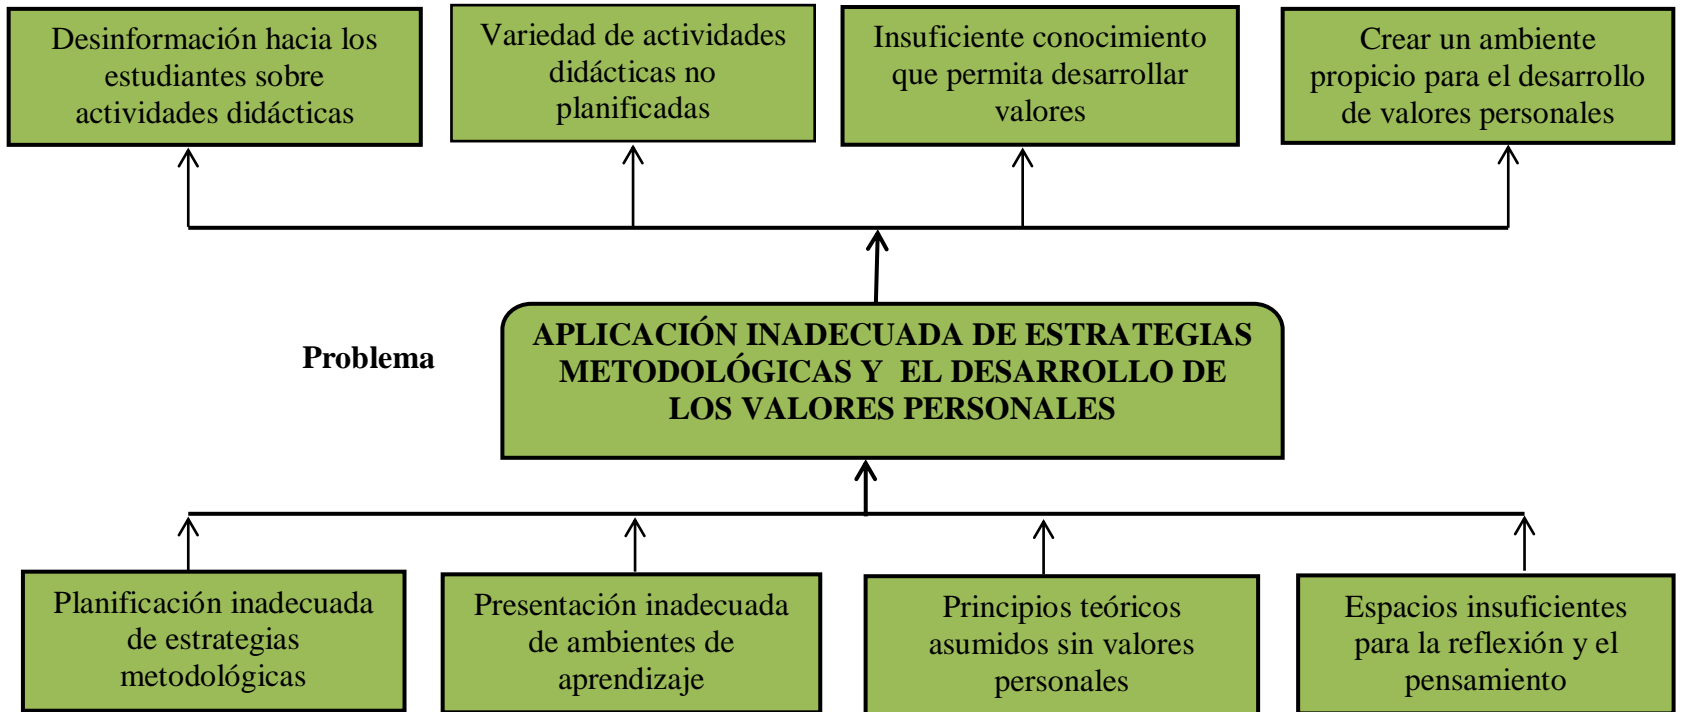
Desinformación hacia los estudiantes sobre actividades didácticas

Variedad de actividades didácticas no planificadas

Insuficiente conocimiento que permita desarrollar valores

Crear un ambiente propicio para el desarrollo de valores personales

Problema

APLICACIÓN INADECUADA DE ESTRATEGIAS METODOLÓGICAS Y EL DESARROLLO DE LOS VALORES PERSONALES

Planificación inadecuada de estrategias metodológicas

Presentación inadecuada de ambientes de aprendizaje

Principios teóricos asumidos sin valores personales

Espacios insuficientes para la reflexión y el pensamiento